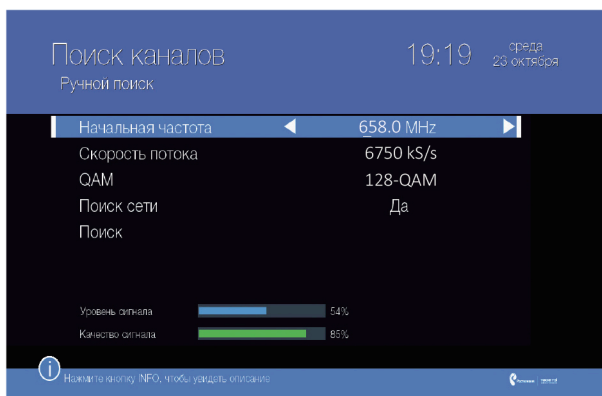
Поиск каналов
Ручной поиск

19:19 среда 23 октября

| Начальная частота | 658.0 MHz |
|---|---|
| Скорость потока | 6750 kS/s |
| QAM | 128-QAM |
| Поиск сети | Да |
| Поиск | |

Уровень сигнала 54%
Качество сигнала 85%

Нажмите кнопку INFO, чтобы увидеть описание